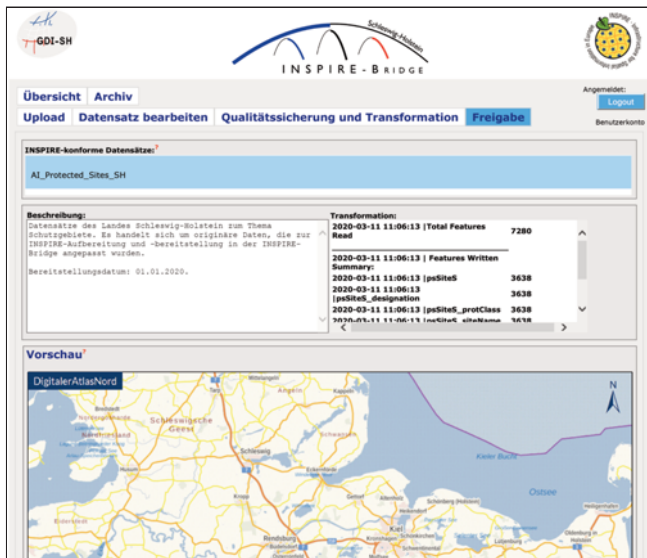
GDI-SH

Schleswig-Holstein

INSPIRE-BRIDGE

INSPIRE

Übersicht Archiv

Upload Datensatz bearbeiten Qualitätssicherung und Transformation Freigabe

Angemeldet:

Logout

Benutzerkonto

INSPIRE-konforme Datensätze:

AI_Protected_Sites_SH

Beschreibung:

Datensätze des Landes Schleswig-Holstein zum Thema Schutzgebiete. Es handelt sich um originäre Daten, die zur INSPIRE-Aufbereitung und -bereitstellung in der INSPIRE-Bridge angepasst wurden.

Bereitstellungsdatum: 01.01.2020.

Transformation:

| | |
|---|---|
| 2020-03-11 11:06:13 \|Total Features Read | 7280 |
| 2020-03-11 11:06:13 \| Features Written Summary: | |
| 2020-03-11 11:06:13 \|psSiteS | 3638 |
| 2020-03-11 11:06:13 \|psSiteS_designation | 3638 |
| 2020-03-11 11:06:13 \|psSiteS_protClass | 3638 |
| 2020-03-11 11:06:13 \|psSiteS_siteName | 3638 |

Vorschau:

DigitalerAtlasNord

N

Schleswigsche Geest

Schleswig

Kieler Bucht

Ostsee

Kiel

Rendsburg

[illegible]